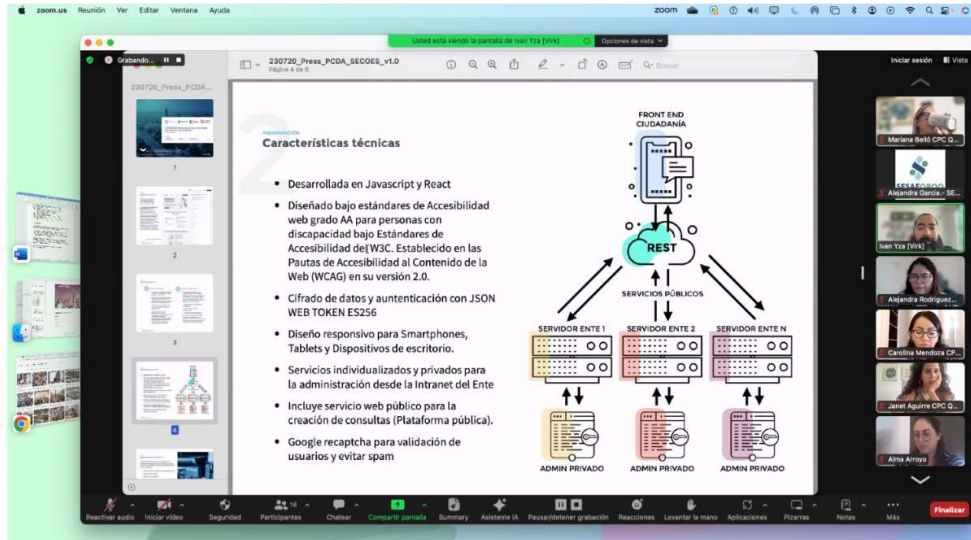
zoom.us Reunión Ver Editar Ventana Ayuda

zoom

Usted está viendo la pantalla de Ivan Yza [Virk]   Opciones de vista

Grabando...

230720_Press_PCDA_SECOES_v1.0
Página 4 de 8

230720_Press_PCDA...

1
2
3
4

Iniciar sesión   Vista

PRESENTACIÓN
Características técnicas

• Desarrollada en Javascript y React

• Diseñado bajo estándares de Accesibilidad web grado AA para personas con discapacidad bajo Estándares de Accesibilidad del W3C. Establecido en las Pautas de Accesibilidad al Contenido de la Web (WCAG) en su versión 2.0.

• Cifrado de datos y auntenticación con JSON WEB TOKEN ES256

• Diseño responsivo para Smartphones, Tablets y Dispositivos de escritorio.

• Servicios individualizados y privados para la administración desde la Intranet del Ente

• Incluye servicio web público para la creación de consultas (Plataforma pública).

• Google recaptcha para validación de usuarios y evitar spam

FRONT END CIUDADANÍA

REST

SERVICIOS PÚBLICOS

SERVIDOR ENTE 1   SERVIDOR ENTE 2   SERVIDOR ENTE N

ADMIN PRIVADO   ADMIN PRIVADO   ADMIN PRIVADO

Mariana Beltó CPC Q...
Alejandra García - SE...
Ivan Yza [Virk]
Alejandra Rodriguez...
Carolina Mendoza CP...
Janet Aguirre CPC Q...
Alma Arroyo

Reactivar audio   Iniciar video   Seguridad   16 Participantes   Chatear   Compartir pantalla   Summary   Asistente IA   Pausar/detener grabación   Reacciones   Levantar la mano   Aplicaciones   Pizarras   Notas   Más   Finalizar